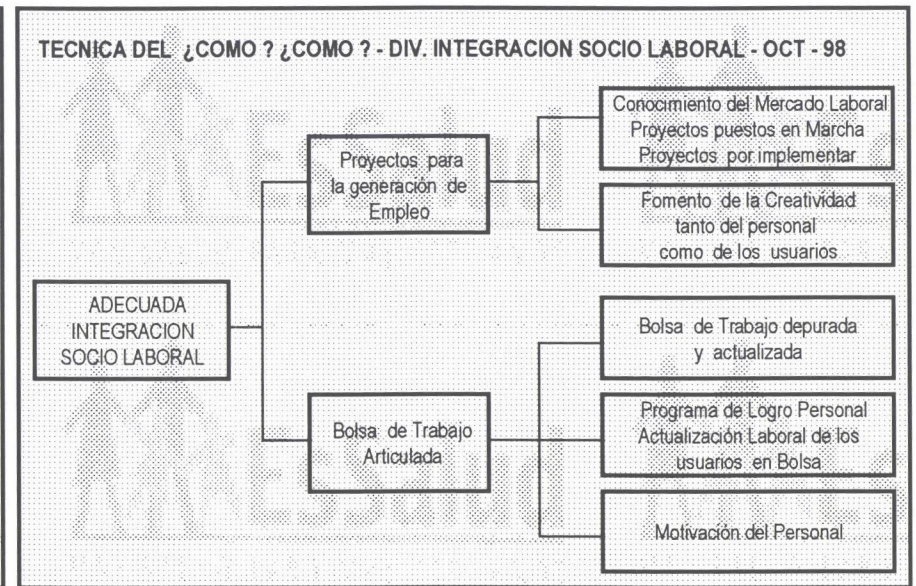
TECNICA DEL ¿COMO ? ¿COMO ? - DIV. INTEGRACION SOCIO LABORAL - OCT - 98

ADECUADA INTEGRACION SOCIO LABORAL

Proyectos para la generación de Empleo

Conocimiento del Mercado Laboral
Proyectos puestos en Marcha
Proyectos por implementar

Fomento de la Creatividad tanto del personal como de los usuarios

Bolsa de Trabajo Articulada

Bolsa de Trabajo depurada y actualizada

Programa de Logro Personal
Actualización Laboral de los usuarios en Bolsa

Motivación del Personal